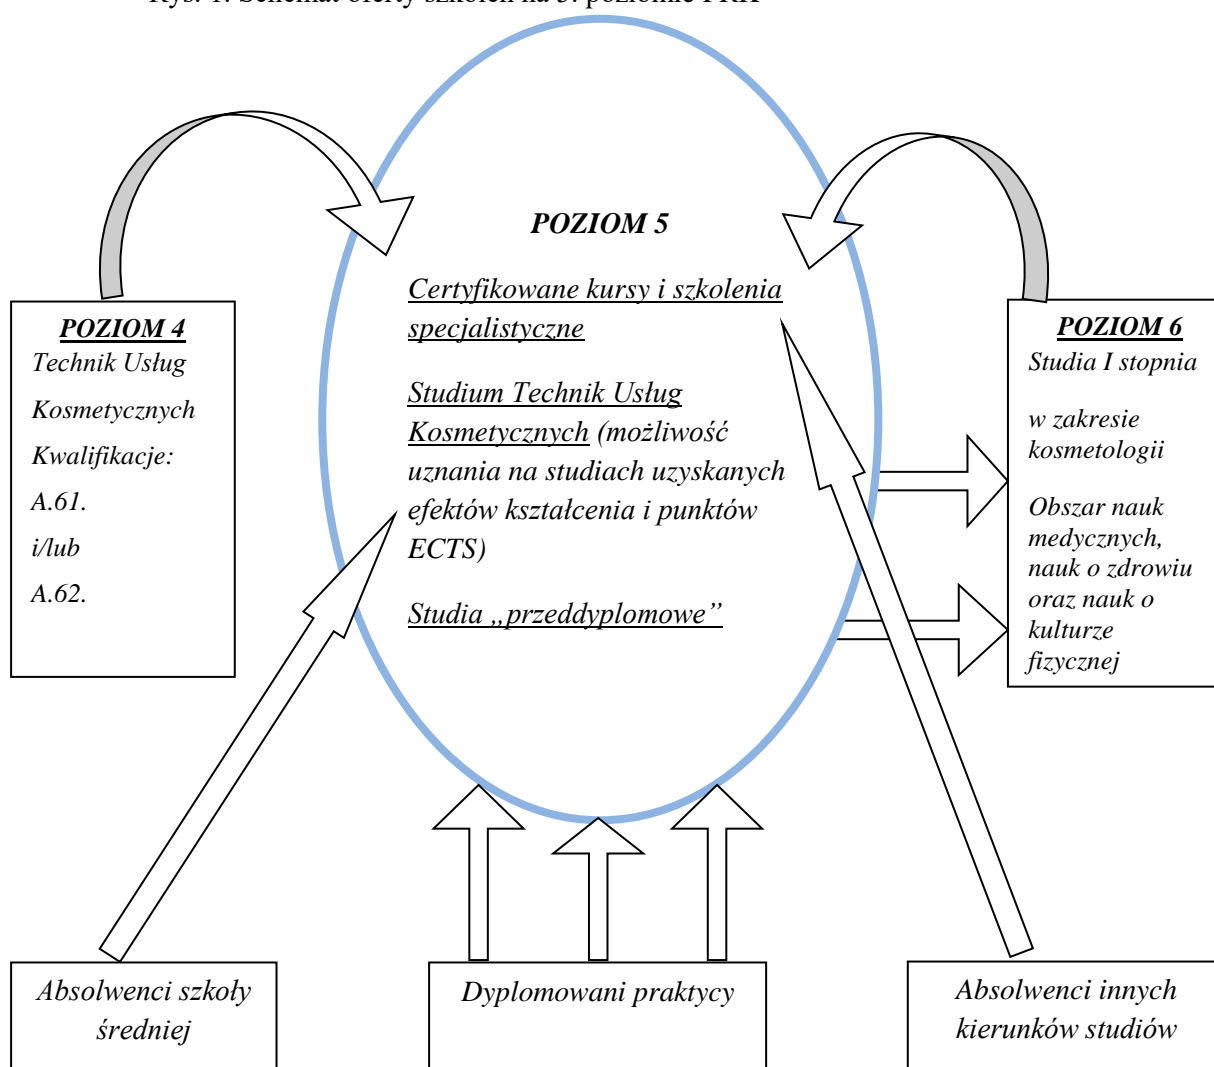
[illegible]

POZIOM 5

Certyfikowane kursy i szkolenia specjalistyczne

Studium Technik Usług Kosmetycznych (możliwość uznania na studiach uzyskanych efektów kształcenia i punktów ECTS)

Studia „przeddyplomowe"

POZIOM 4
Technik Usług
Kosmetycznych
Kwalifikacje:
A.61.
i/lub
A.62.

POZIOM 6
Studia I stopnia

w zakresie kosmetologii

Obszar nauk medycznych, nauk o zdrowiu oraz nauk o kulturze fizycznej

Absolwenci szkoły średniej

Dyplomowani praktycy

Absolwenci innych kierunków studiów